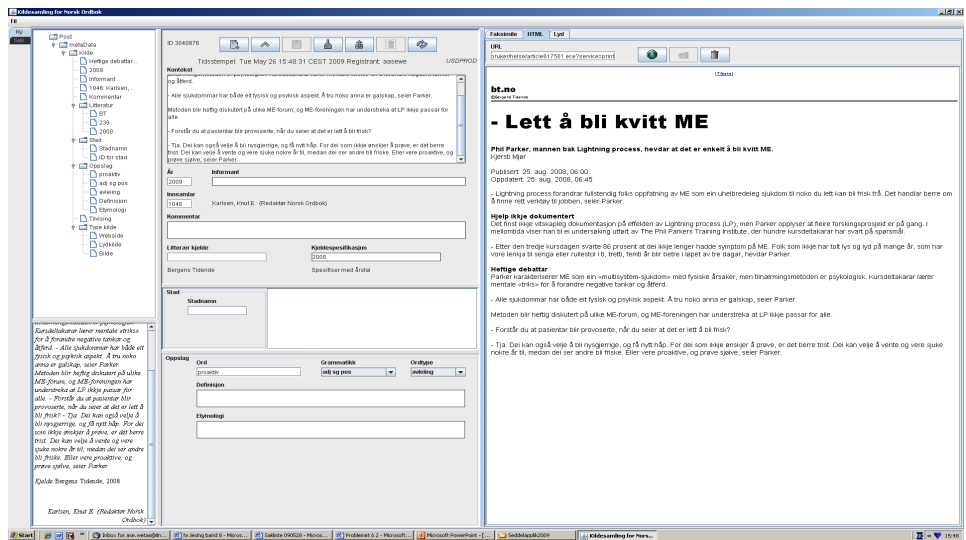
Kildesamling for Norsk Ordbok
Fil
Ny
Søk

Post
metaData
Kilde
Heftige debattar...
2009
Informant
1046: Karlsen, ...
Kommentar
Litteratur
BT
239
2008
Stad
Stadnamn
ID for stad
Oppslag
proaktiv
adj sg pos
avleiing
Definisjon
Etymologi
Tilvising
Type kilde
Webside
Lydkilde
Bilde

Kursdeltakarar lærer mentale «triks» for å forandre negative tankar og åtferd. - Alle sjukdommar har både eit fysisk og psykisk aspekt. Å tru noko anna er galskap, seier Parker. Metoden blir heftig diskutert på ulike ME-forum, og ME-foreningen har understreka at LP ikkje passar for alle. - Forstår du at pasientar blir provoserte, når du seier at det er lett å bli frisk? - Tja. Dei kan også velje å bli nysgjerrige, og få nytt håp. For dei som ikkje ønskjer å prøve, er det berre trist. Dei kan velje å vente og vere sjuke nokre år til, medan dei ser andre bli friske. Eller vere proaktive, og prøve sjølve, seier Parker.

Kjelde: Bergens Tidende, 2008

Karlsen, Knut E. (Redaktør Norsk Ordbok)

ID 3040878
Tidsstempel: Tue May 26 15:48:31 CEST 2009 Registrant: aasewe USDPROD
Kontekst
og åtferd.
- Alle sjukdommar har både eit fysisk og psykisk aspekt. Å tru noko anna er galskap, seier Parker.
Metoden blir heftig diskutert på ulike ME-forum, og ME-foreningen har understreka at LP ikkje passar for alle.
- Forstår du at pasientar blir provoserte, når du seier at det er lett å bli frisk?
- Tja. Dei kan også velje å bli nysgjerrige, og få nytt håp. For dei som ikkje ønskjer å prøve, er det berre trist. Dei kan velje å vente og vere sjuke nokre år til, medan dei ser andre bli friske. Eller vere proaktive, og prøve sjølve, seier Parker.
År
2009
Informant
Innsamlar
1046
Karlsen, Knut E. (Redaktør Norsk Ordbok)
Kommentar
Litterær kjelde
Bergens Tidende
Kjeldespesifikasjon
2008
Spesifiser med årstal
Stad
Stadnamn
Oppslag
Ord
proaktiv
Grammatikk
adj sg pos
Ordtype
avleiing
Definisjon
Etymologi

Faksimile HTML Lyd
URL
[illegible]article617561.ece?service=print

[Skriv]
bt.no
Bergens Tidende
- Lett å bli kvitt ME
Phil Parker, mannen bak Lightning process, hevdar at det er enkelt å bli kvitt ME.
Kjersti Mjør
Publisert: 25. aug. 2008, 06:00
Oppdatert: 26. aug. 2008, 06:45
- Lightning process forandrar fullstendig folks oppfatning av ME som ein uhelbredeleg sjukdom til noko du lett kan bli frisk frå. Det handlar berre om å finne rett verktøy til jobben, seier Parker.
Hjelp ikkje dokumentert
Det finst ikkje vitskapleg dokumentasjon på effekten av Lightning process (LP), men Parker opplyser at fleire forskingsprosjekt er på gang. I mellomtida viser han til ei undersøking utført av The Phil Parkers Training Institute, der hundre kursdeltakarar har svart på spørsmål.
- Etter den tredje kursdagen svarte 86 prosent at dei ikkje lenger hadde symptom på ME. Folk som ikkje har tolt lys og lyd på mange år, som har vore lenka til senga eller rullestol i 8, tretti, femti år blir betre i løpet av tre dagar, hevdar Parker.
Heftige debattar
Parker karakteriserer ME som ein «multisystem-sjukdom» med fysiske årsaker, men tilnærmingsmetoden er psykologisk. Kursdeltakarar lærer mentale «triks» for å forandre negative tankar og åtferd.
- Alle sjukdommar har både eit fysisk og psykisk aspekt. Å tru noko anna er galskap, seier Parker.
Metoden blir heftig diskutert på ulike ME-forum, og ME-foreningen har understreka at LP ikkje passar for alle.
- Forstår du at pasientar blir provoserte, når du seier at det er lett å bli frisk?
- Tja. Dei kan også velje å bli nysgjerrige, og få nytt håp. For dei som ikkje ønskjer å prøve, er det berre trist. Dei kan velje å vente og vere sjuke nokre år til, medan dei ser andre bli friske. Eller vere proaktive, og prøve sjølve, seier Parker.

Start | Inbox for ase.wetas@iln... | hv lesing band 8 - Micros... | Saldiste 090528 - Micros... | Problemet ò 2 - Microsoft... | Microsoft PowerPoint - [... | Seddelapplik2009 | Kildesamling for Nors... | 15:48